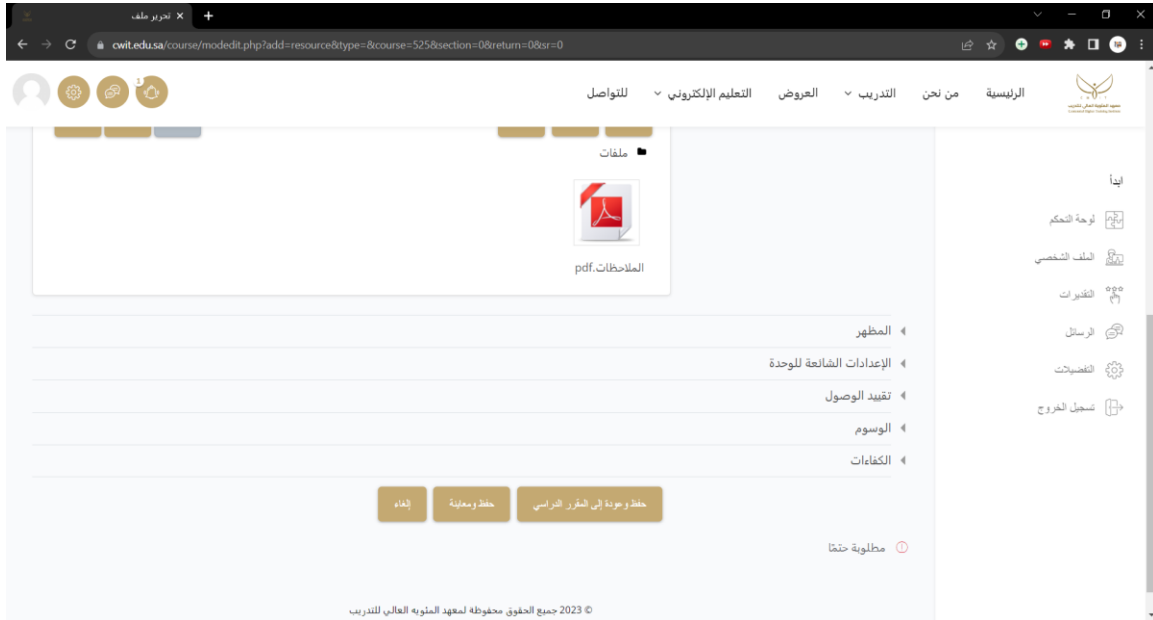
تحرير ملف
cwit.edu.sa/course/modedit.php?add=resource&type=&course=525&section=0&return=0&sr=0

الرئيسية
من نحن
التدريب
العروض
التعليم الإلكتروني
للتواصل
1

ابدأ
لوحة التحكم
الملف الشخصي
التقديرات
الرسائل
التفضيلات
تسجيل الخروج

ملفات
الملاحظات.pdf

المظهر
الإعدادات الشائعة للوحدة
تقييد الوصول
الوسوم
الكفاءات

حفظ وعودة إلى المقرر الدراسي
حفظ ومعاينة
إلغاء

مطلوبة حتمًا

© 2023 جميع الحقوق محفوظة لمعهد المثوبة العالي للتدريب